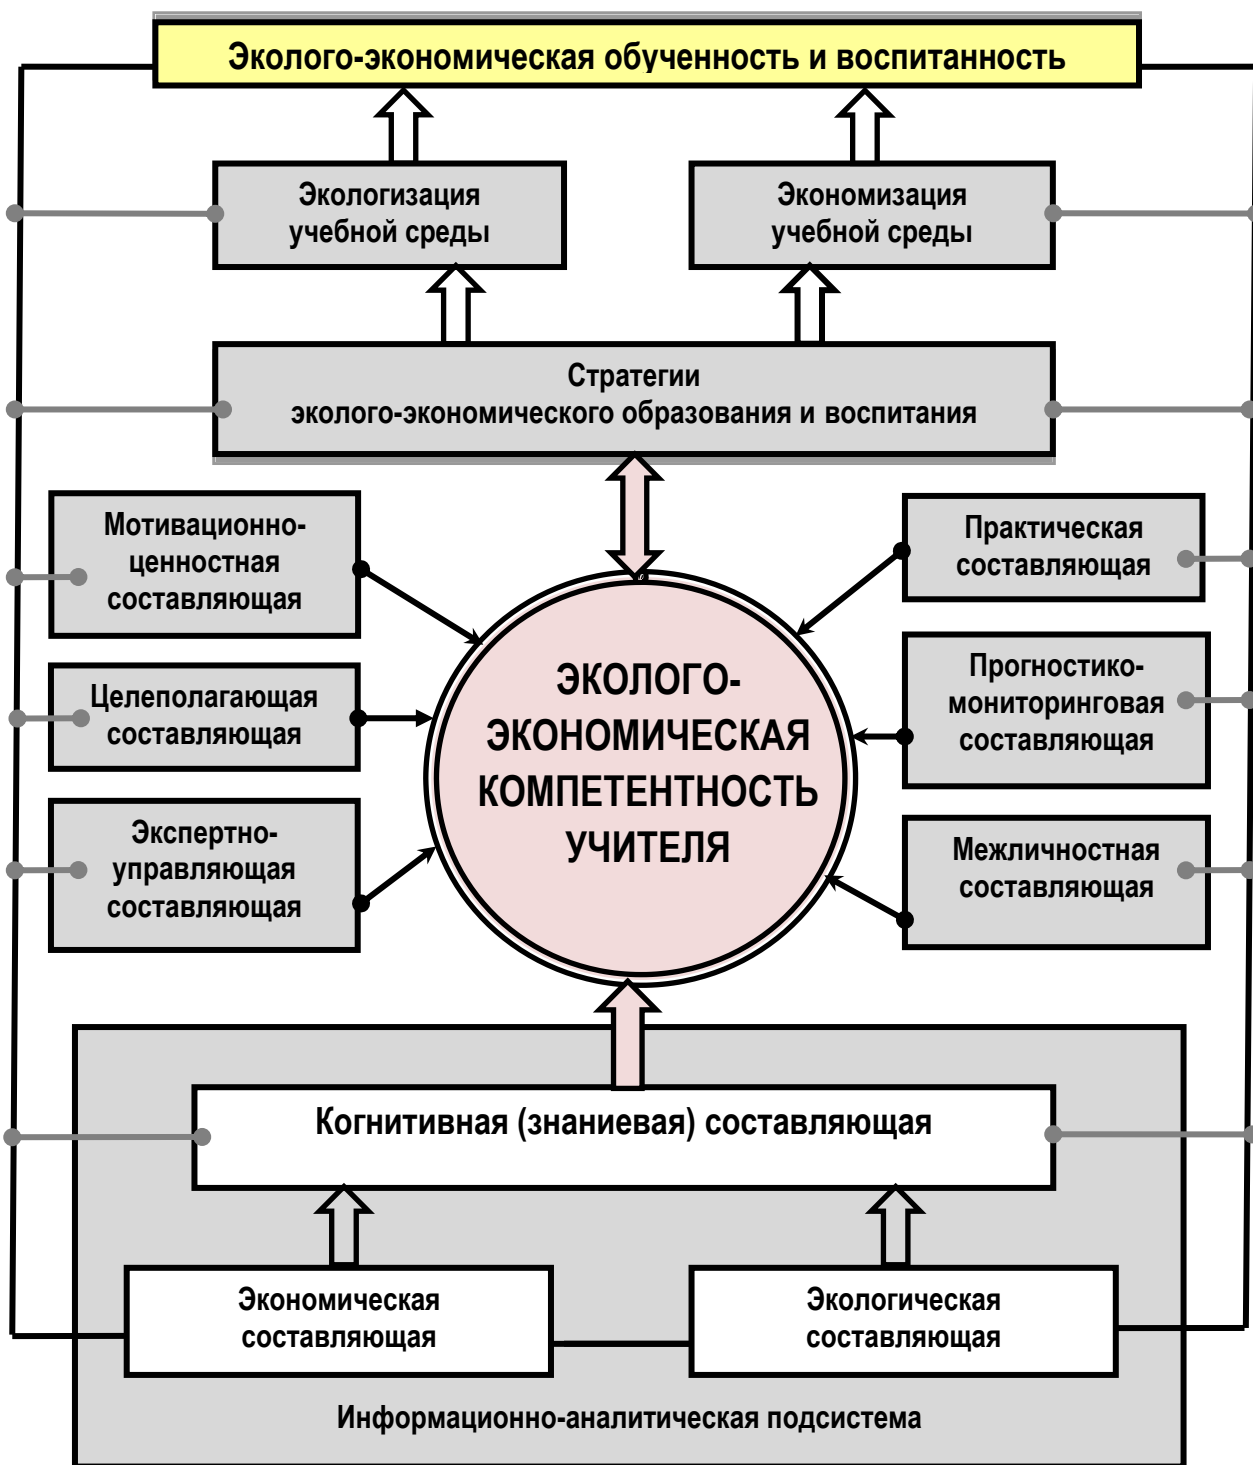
Эколого-экономическая обученность и воспитанность

Экологизация учебной среды

Экономизация учебной среды

Стратегии
эколого-экономического образования и воспитания

Мотивационно-ценностная составляющая

Целеполагающая составляющая

Экспертно-управляющая составляющая

ЭКОЛОГО-ЭКОНОМИЧЕСКАЯ КОМПЕТЕНТНОСТЬ УЧИТЕЛЯ

Практическая составляющая

Прогностико-мониторинговая составляющая

Межличностная составляющая

Когнитивная (знаниевая) составляющая

Экономическая составляющая

Экологическая составляющая

Информационно-аналитическая подсистема